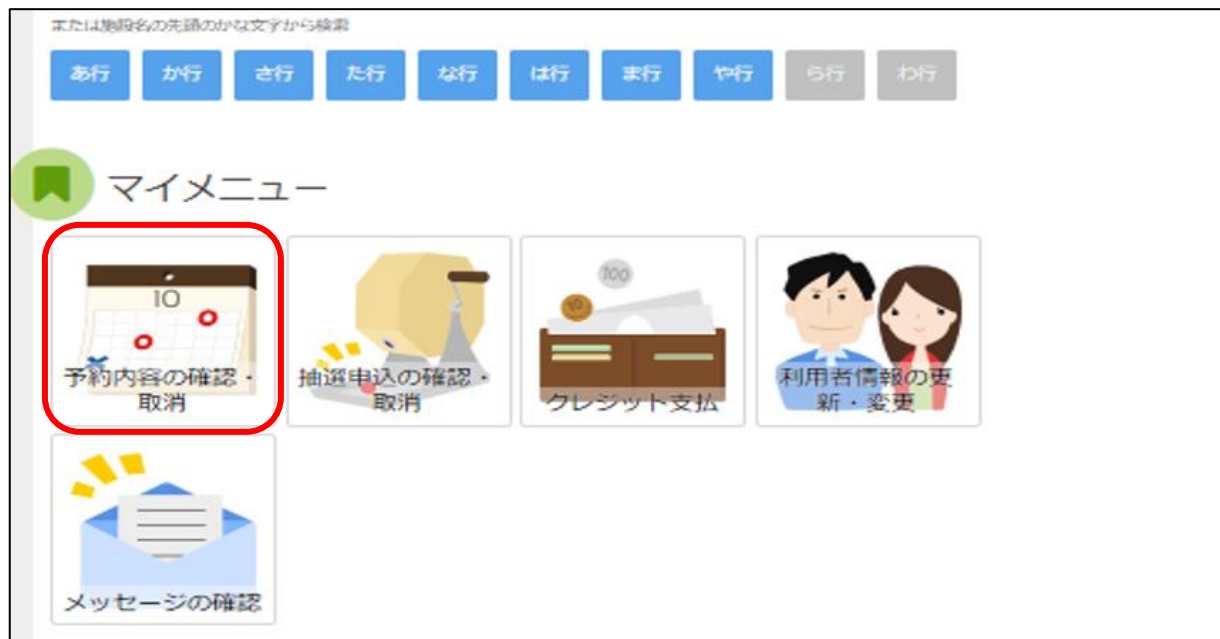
または施設名の先頭のかな文字から検索

あ行 か行 さ行 た行 な行 は行 ま行 や行 ら行 わ行

マイメニュー

10

予約内容の確認・取消

抽選申込の確認・取消

100

10

クレジット支払

利用者情報の更新・変更

メッセージの確認